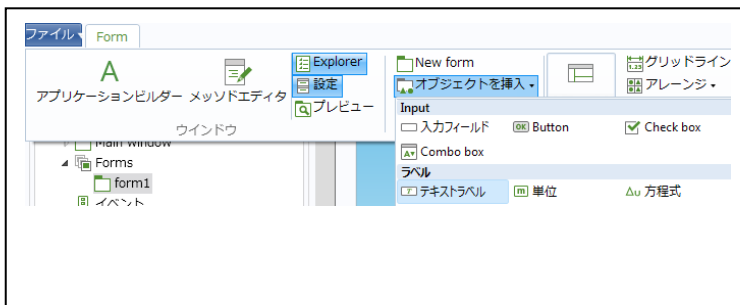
ファイル Form

A
アプリケーションビルダー メッソドエディタ
Explorer
設定
プレビュー
ウインドウ

New form
オブジェクトを挿入
グリッドライン
アレンジ

Main window
Forms
form1
イベント

Input
入力フィールド
Button
Check box
Combo box
ラベル
テキストラベル
単位
方程式